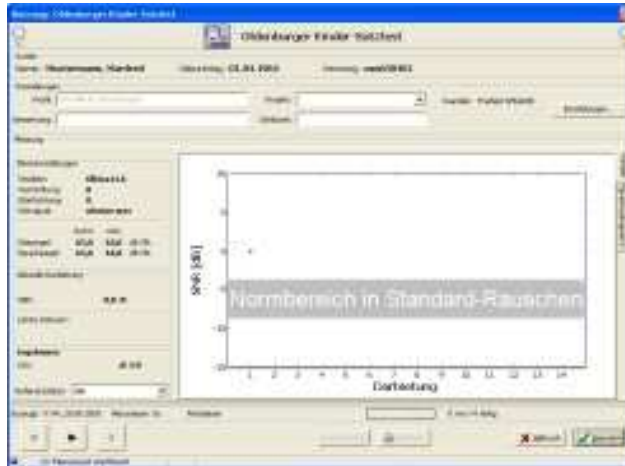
Messung: Oldenburger Kinder Satztest

Oldenburger Kinder Satztest

Name: Mustermann, Manfred
Geburtstag: 01.01.1964

SNR [dB]
Normbereich in Standard-Rauschen
Darbietung
1 2 3 4 5 6 7 8 9 10 11 12 13 14

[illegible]